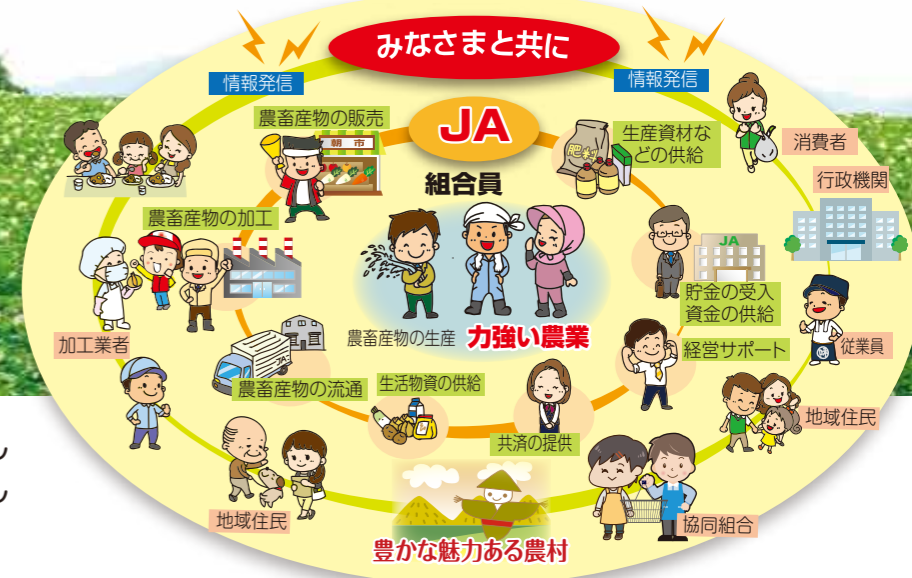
みなさまと共に

情報発信

情報発信

JA

農畜産物の販売

朝市

生産資材などの供給

肥料

消費者

行政機関

組合員

農畜産物の加工

JA

貯金の受入
資金の供給

従業員

農畜産物の生産

力強い農業

加工業者

経営サポート

農畜産物の流通

生活物資の供給

地域住民

共済の提供

地域住民

協同組合

豊かな魅力ある農村